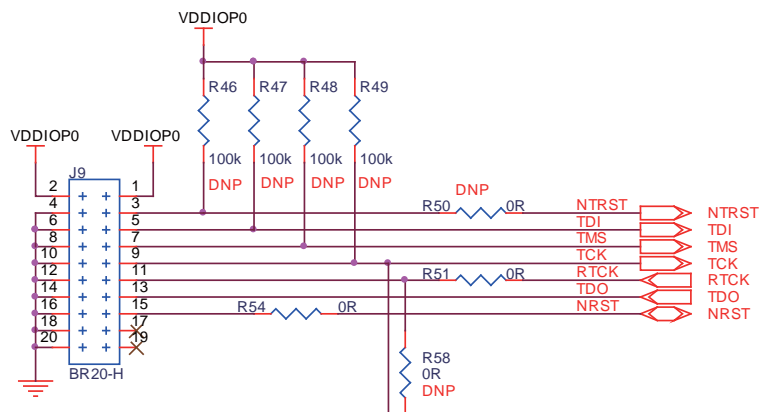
VDDIOP0

R46 R47 R48 R49

100k 100k 100k 100k

DNP DNP DNP DNP

VDDIOP0 VDDIOP0

J9

2 1
4 3
6 5
8 7
10 9
12 11
14 13
16 15
18 17
20 19

BR20-H

DNP
R50 0R
NTRST
TDI
TMS
TCK
R51 0R
RTCK
TDO
R54 0R
NRST

NTRST
TDI
TMS
TCK
RTCK
TDO
NRST

R58
0R
DNP